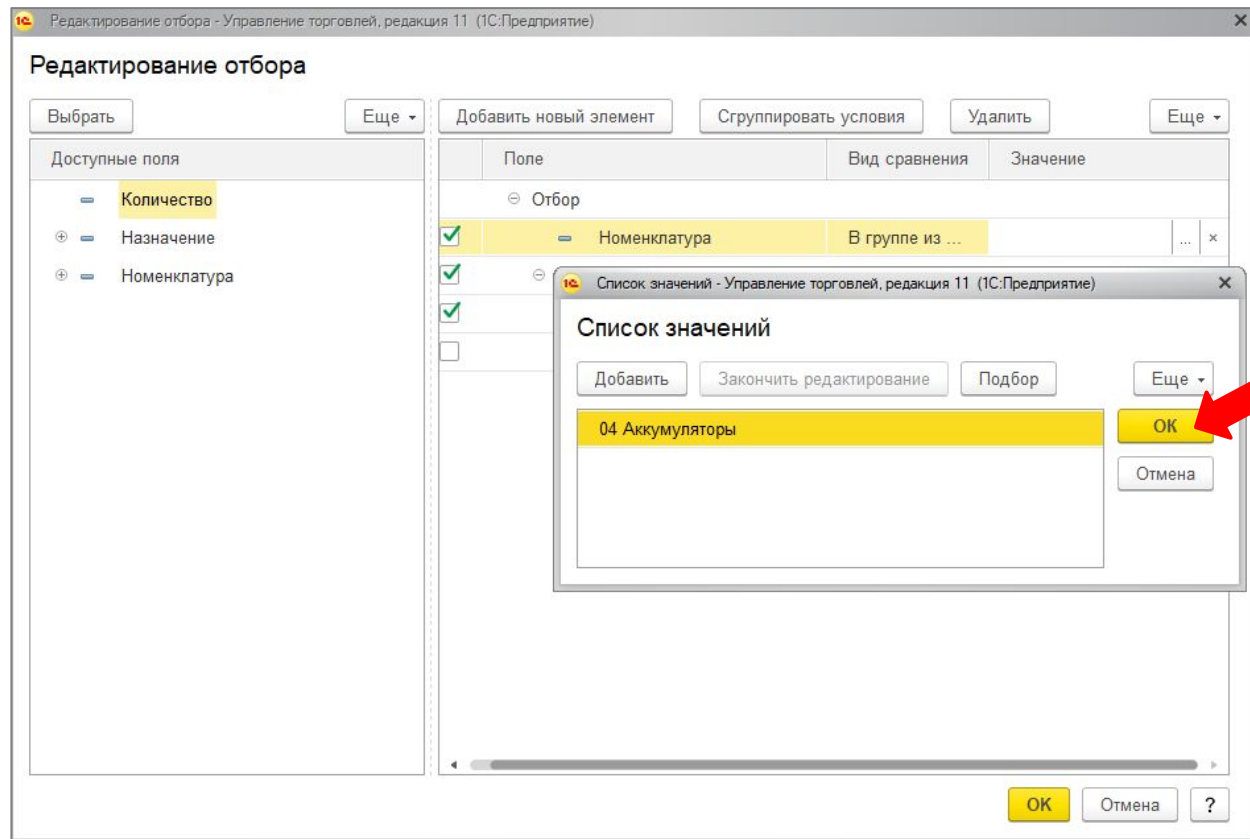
Редактирование отбора - Управление торговлей, редакция 11 (1С:Предприятие)

Редактирование отбора

Выбрать | Еще

Добавить новый элемент | Сгруппировать условия | Удалить | Еще

Доступные поля

Количество
Назначение
Номенклатура

| Поле | Вид сравнения | Значение |
|---|---|---|
| Отбор | | |
| Номенклатура | В группе из ... | |

Список значений - Управление торговлей, редакция 11 (1С:Предприятие)

Список значений

Добавить | Закончить редактирование | Подбор | Еще

04 Аккумуляторы

OK
Отмена

OK | Отмена | ?